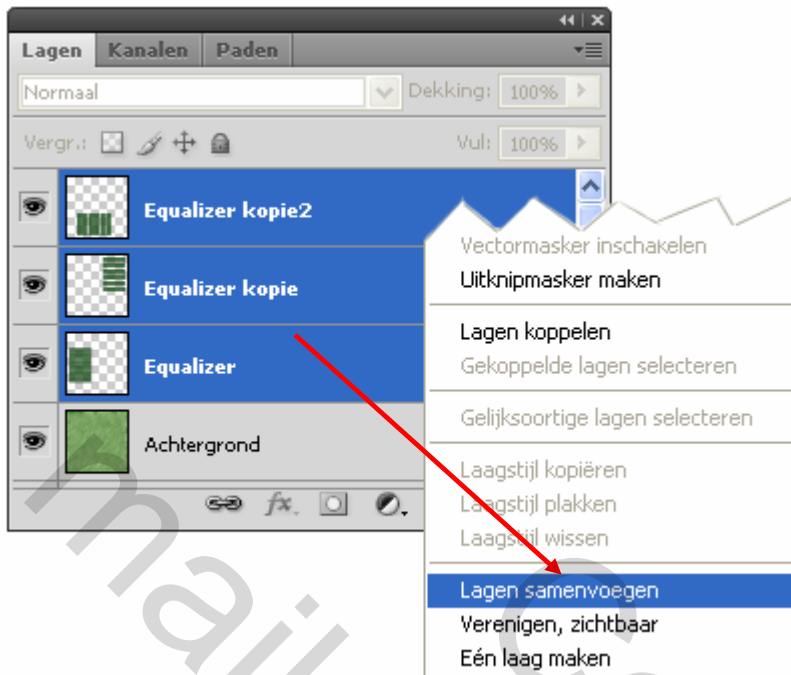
Lagen | Kanalen | Paden

Normaal

Dekking: 100%

Vergr.:

Vul: 100%

Equalizer kopie2

Equalizer kopie

Equalizer

Achtergrond

fx

Vectormasker inschakelen
Uitknipmasker maken

Lagen koppelen
Gekoppelde lagen selecteren

Gelijksoortige lagen selecteren

Laagstijl kopiëren
Laagstijl plakken
Laagstijl wissen

Lagen samenvoegen
Verenigen, zichtbaar
Eén laag maken